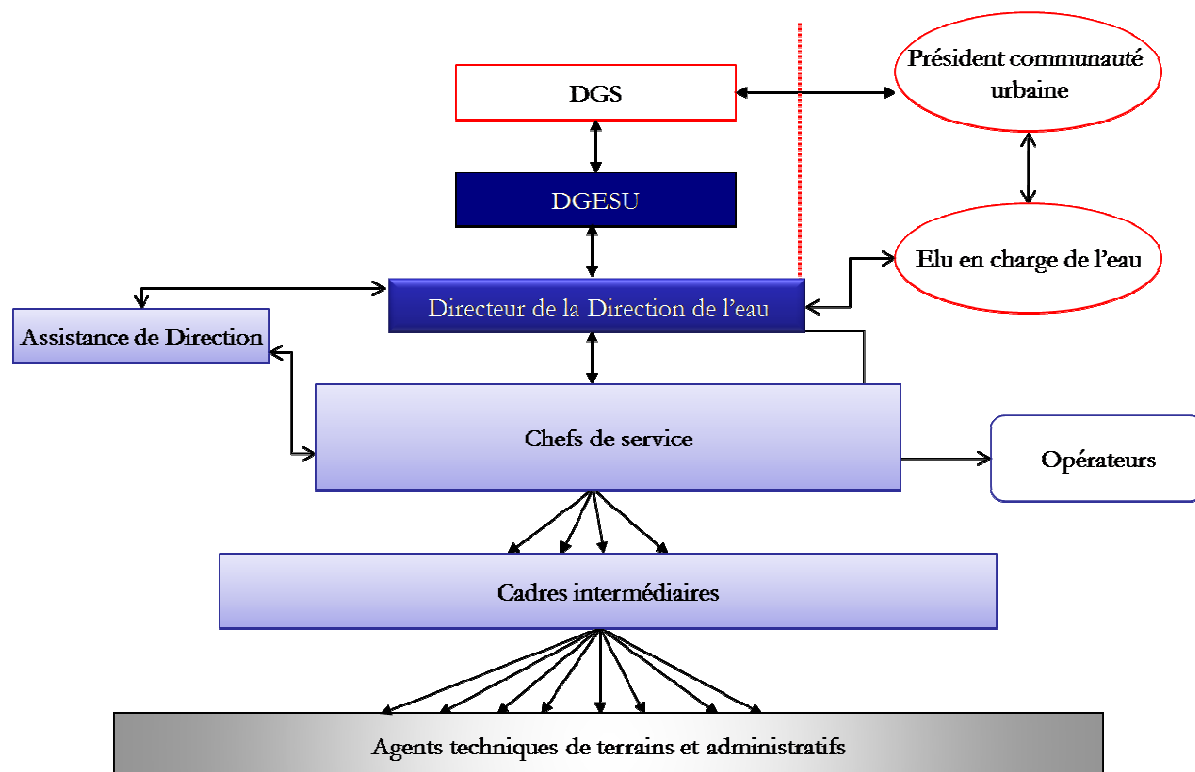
DGS

Président communauté urbaine

DGESU

Elu en charge de l'eau

Directeur de la Direction de l'eau

Assistance de Direction

Chefs de service

Opérateurs

Cadres intermédiaires

Agents techniques de terrains et administratifs